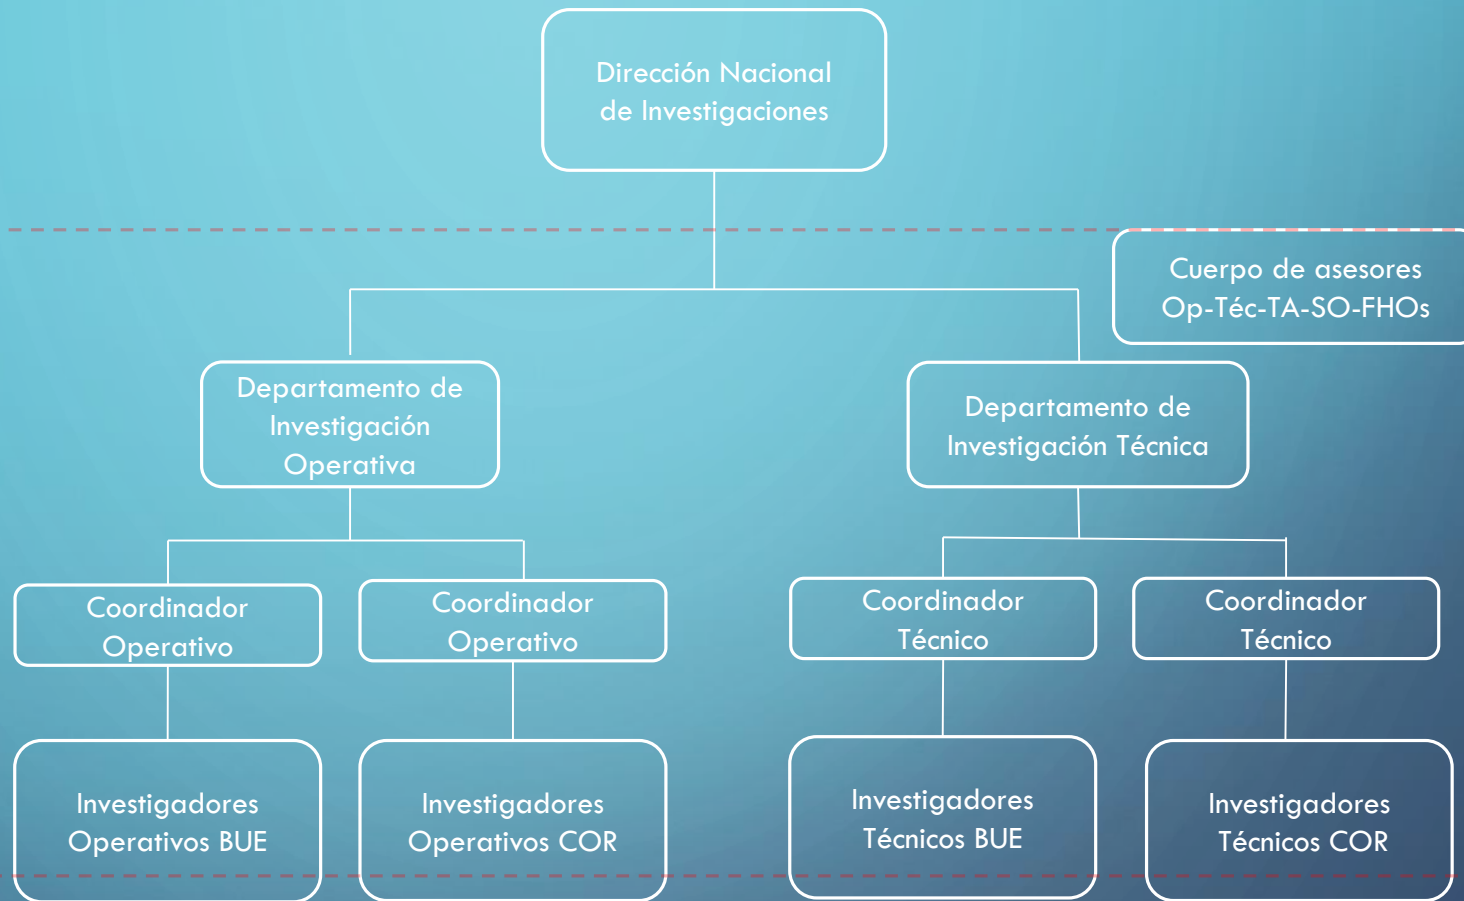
Dirección Nacional de Investigaciones

Cuerpo de asesores Op-Téc-TA-SO-FHOs

Departamento de Investigación Operativa

Departamento de Investigación Técnica

Coordinador Operativo

Coordinador Operativo

Coordinador Técnico

Coordinador Técnico

Investigadores Operativos BUE

Investigadores Operativos COR

Investigadores Técnicos BUE

Investigadores Técnicos COR